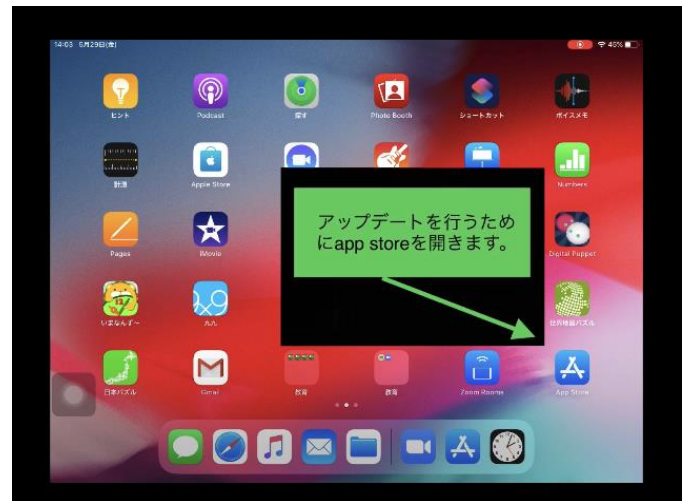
14:03 5月29日(金)

45%

ヒント

Podcast

探す

Photo Booth

ショートカット

ボイスメモ

計測

Apple Store

Numbers

アップデートを行うためにapp storeを開きます。

Pages

iMovie

Digital Puppet

いまなんじ～

九九

世界地図パズル

日本パズル

Gmail

教育

教育

Zoom Rooms

App Store